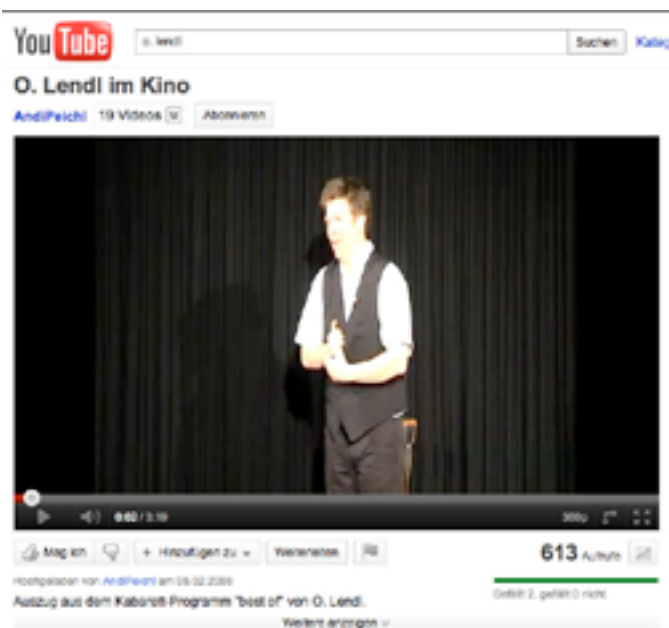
YouTube
o. lendl
Suchen
Kateg
O. Lendl im Kino
AndiPeichl 19 Videos Abonnieren
0:02 / 3:19
360p
Mag ich
+ Hinzufügen zu
Weiterleiten
613 Aufrufe
Hochgeladen von AndiPeichl am 09.02.2009
Auszug aus dem Kabarett-Programm "best of" von O. Lendl.
Gefällt 2, gefällt 0 nicht
Weitere anzeigen